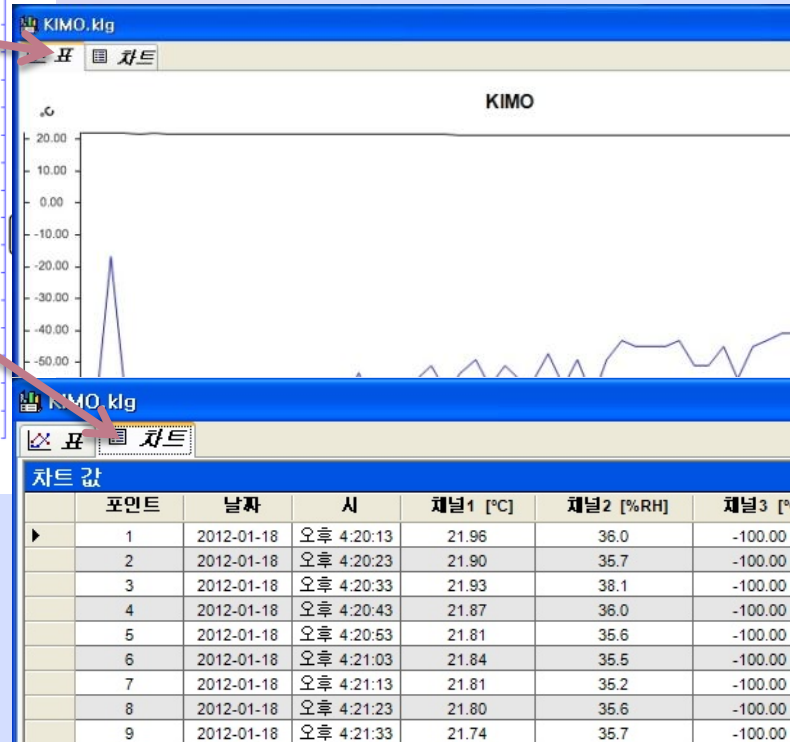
KIMO.klg

표 차트

KIMO

°C

20.00
10.00
0.00
-10.00
-20.00
-30.00
-40.00
-50.00

KIMO.klg

표 차트

차트 값

| | 포인트 | 날짜 | 시 | 채널1 [°C] | 채널2 [%RH] | 채널3 [° |
|---|---|---|---|---|---|---|
| ▶ | 1 | 2012-01-18 | 오후 4:20:13 | 21.96 | 36.0 | -100.00 |
| | 2 | 2012-01-18 | 오후 4:20:23 | 21.90 | 35.7 | -100.00 |
| | 3 | 2012-01-18 | 오후 4:20:33 | 21.93 | 38.1 | -100.00 |
| | 4 | 2012-01-18 | 오후 4:20:43 | 21.87 | 36.0 | -100.00 |
| | 5 | 2012-01-18 | 오후 4:20:53 | 21.81 | 35.6 | -100.00 |
| | 6 | 2012-01-18 | 오후 4:21:03 | 21.84 | 35.5 | -100.00 |
| | 7 | 2012-01-18 | 오후 4:21:13 | 21.81 | 35.2 | -100.00 |
| | 8 | 2012-01-18 | 오후 4:21:23 | 21.80 | 35.6 | -100.00 |
| | 9 | 2012-01-18 | 오후 4:21:33 | 21.74 | 35.7 | -100.00 |